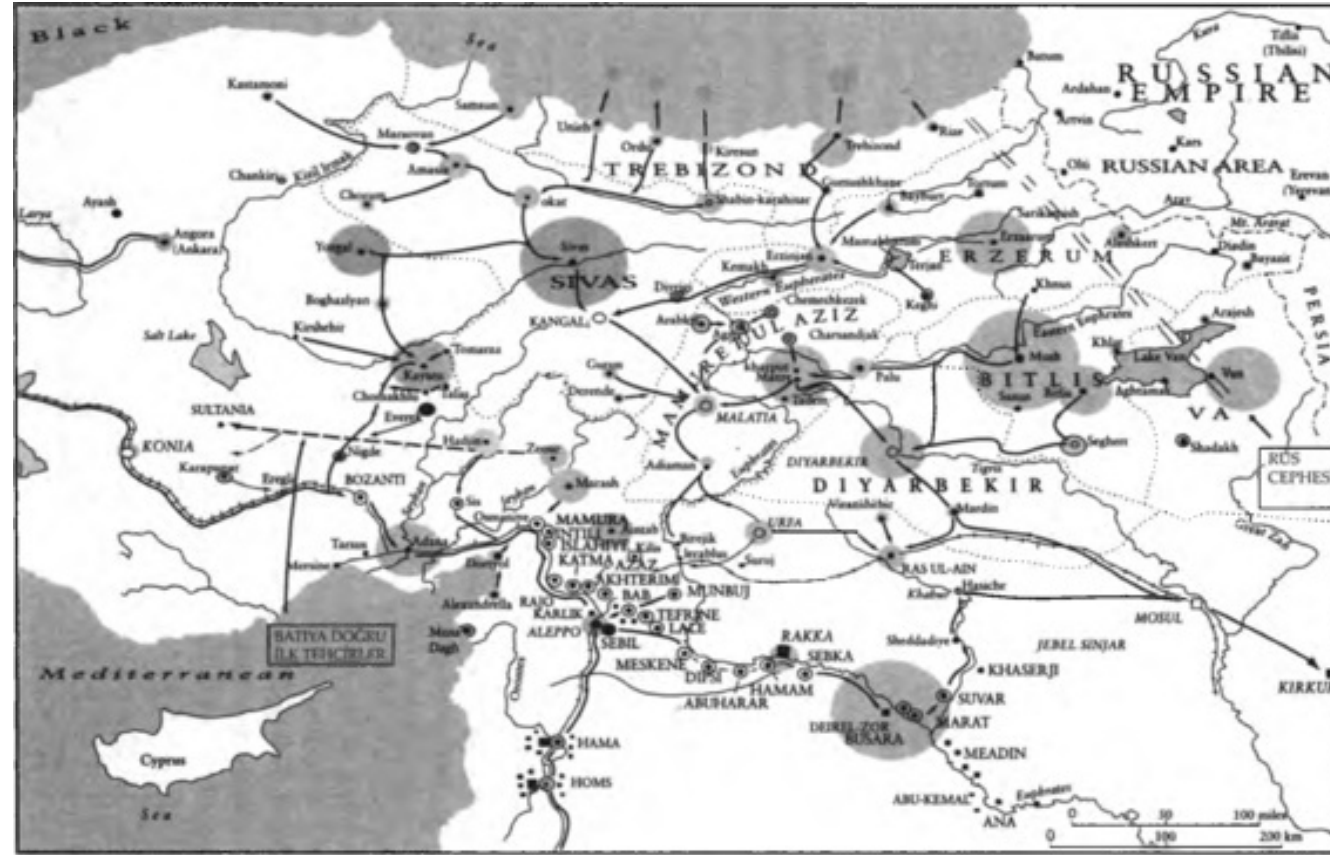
Black Sea

RUSSIAN EMPIRE

Tiflis (Tbilisi)

Batum

Ardahan

Artvin

Kars

Olti

RUSSIAN AREA

Erevan (Yerevan)

Kastamoni

Samsun

Marsovan

Unieh

Ordu

Kiresun

Trebizond

Rize

TREBIZOND

Chankiri

Kizil Irmak

Amasia

Chorum

Tokat

Shabin-karahisar

Gumushkhane

Baiburt

Ispir

Sarikamish

Erzerum

Alashkert

Mt. Ararat

Diadin

Bayazit

Ayash

Angora (Ankara)

Yozgat

Sivas

SIVAS

Mamakhatun

Terjan

ERZERUM

Erzinjan

Kemakh

Western Euphrates

Chemeshkezek

Divrig

Kighi

Khinus

PERSIA

Boghazlyan

KANGAL

Arabkir

MAMURET-UL AZIZ

Charsandjak

Eastern Euphrates

Arjesh

Salt Lake

Kirshehir

Talas

Kaisaria

Khakhan

Kharput

Mezre

Palu

Mush

Sasun

BITLIS

Bitlis

Khlat

Lake Van

Van

VAN

Akhtamar

SULTANIA

Chorbakhlu

Everek

Develi

Gurun

Izoli

MALATIA

Seghert

Shadakh

KONIA

Karapunar

Eregli

Nigde

BOZANTI

Hadjin

Zeitun

Marash

Sis

Adiaman

DIYARBEKIR

Euphrates

Tigris

DIYARBEKIR

RUS CEPHESİ

Mardin

Urfa

URFA

Viranshehir

Great Zab

Tarsus

Adana

Osmaniye

MAMURA

INTILLI

ISLAHIYE

Ayntab

Kilis

KATMA

AZAZ

Birejik

Jerablus

Suruj

RAS UL-AIN

Mersine

Dortyol

AKHTERIM

MUNBUJ

Khabur

Hasiche

MOSUL

Alexandretta

RAJO

KARLIK

BAB

TEFRINE

LALE

ALEPPO

SEBIL

RAKKA

SEBKA

JEBEL SINJAR

Sheddadiye

KHASERJI

KIRKUK

BATIYA DOĞRU İLK TEHCİRLER

Musa Dagh

MESKENE

DIPSI

HAMAM

ABUHARAR

SUVAR

MARAT

Mediterranean

DEIR EL-ZOR

BUSARA

MEADIN

Orontes

HAMA

Cyprus

HOMS

ABU-KEMAL

Euphrates

ANA

Sea

0 50 100 miles

0 100 200 km